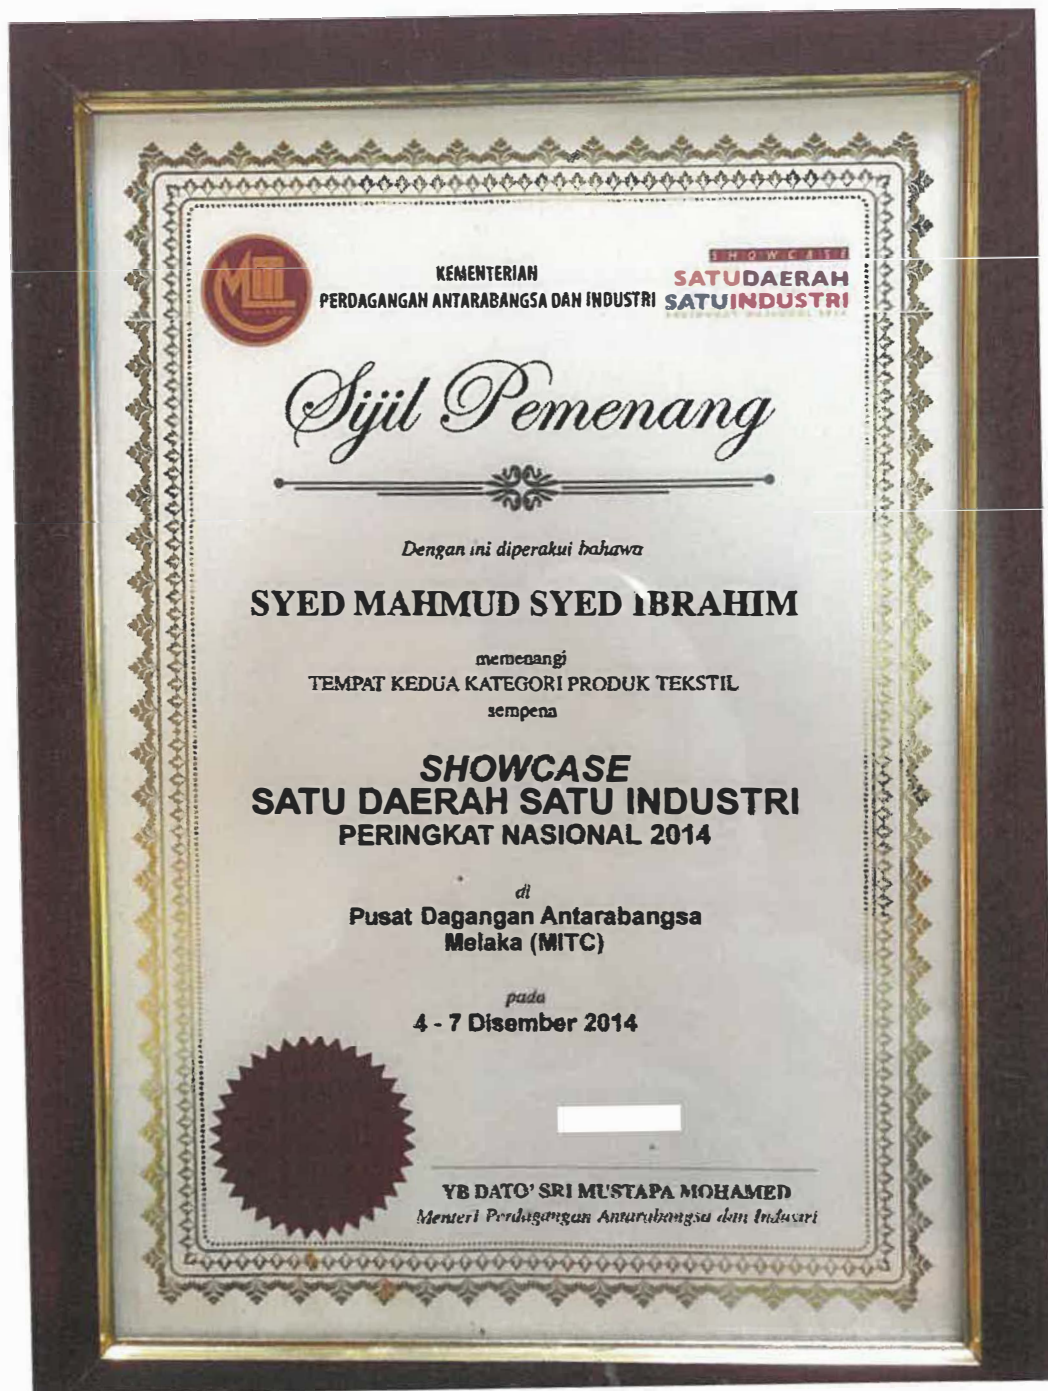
KEMENTERIAN
PERDAGANGAN ANTARABANGSA DAN INDUSTRI

SHOWCASE
SATUDAERAH
SATUINDUSTRI

Sijil Pemenang

Dengan ini diperakui bahawa

SYED MAHMUD SYED IBRAHIM

memenangi
TEMPAT KEDUA KATEGORI PRODUK TEKSTIL
sempena

SHOWCASE
SATU DAERAH SATU INDUSTRI
PERINGKAT NASIONAL 2014

di
Pusat Dagangan Antarabangsa
Melaka (MITC)

pada
4 - 7 Disember 2014

YB DATO' SRI MUSTAPA MOHAMED
Menteri Perdagangan Antarabangsa dan Industri